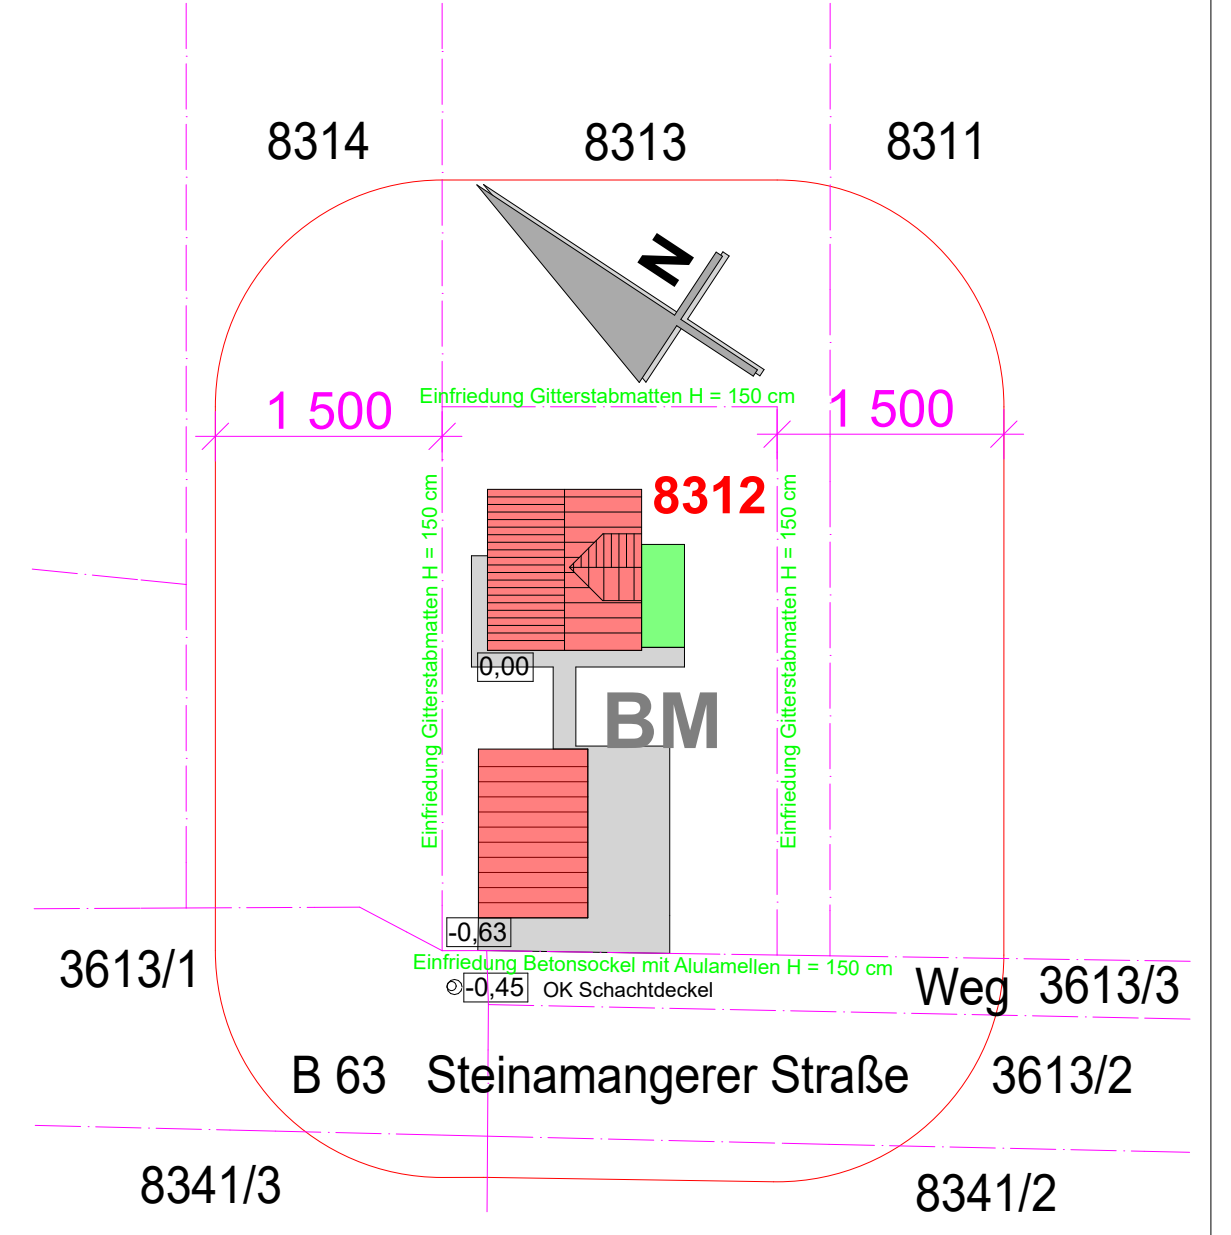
8314

8313

8311

N

1 500

Einfriedung Gitterstabmatten H = 150 cm

1 500

8312

Einfriedung Gitterstabmatten H = 150 cm

Einfriedung Gitterstabmatten H = 150 cm

0,00

BM

-0,63

3613/1

Einfriedung Betonsockel mit Alulamellen H = 150 cm

-0,45 OK Schachtdeckel

Weg 3613/3

B 63 Steinamangerer Straße

3613/2

8341/3

8341/2